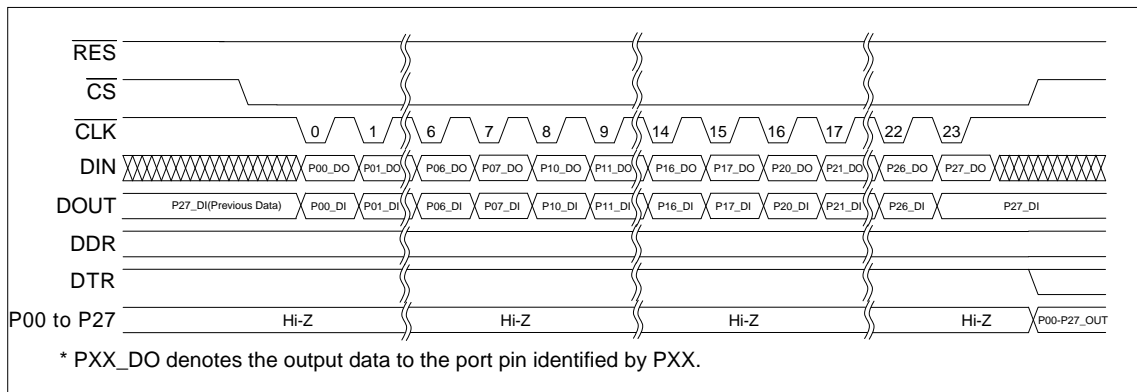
$\overline{RES}$

$\overline{CS}$

$\overline{CLK}$ 0 1 6 7 8 9 14 15 16 17 22 23

DIN P00_DO P01_DO P06_DO P07_DO P10_DO P11_DO P16_DO P17_DO P20_DO P21_DO P26_DO P27_DO

DOUT P27_DI(Previous Data) P00_DI P01_DI P06_DI P07_DI P10_DI P11_DI P16_DI P17_DI P20_DI P21_DI P26_DI P27_DI

DDR

DTR

P00 to P27 Hi-Z Hi-Z Hi-Z Hi-Z P00-P27_OUT

* PXX_DO denotes the output data to the port pin identified by PXX.